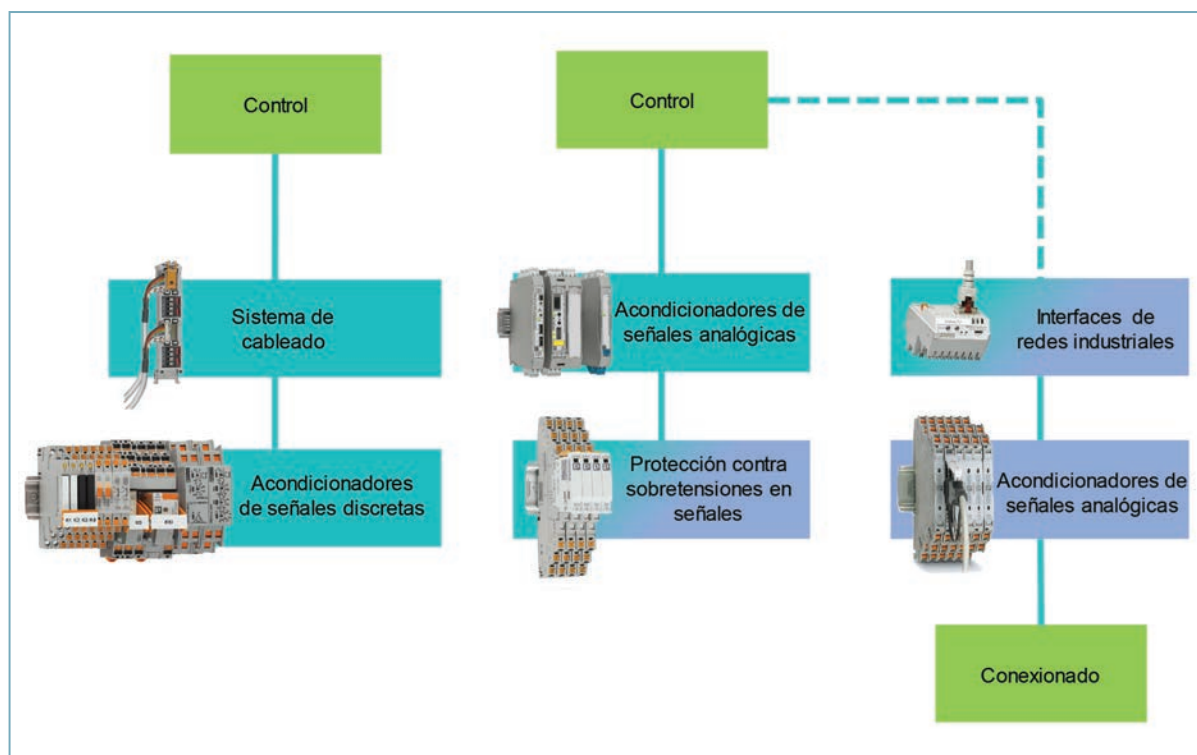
Control

Sistema de cableado

Acondicionadores de señales discretas

Control

Acondicionadores de señales analógicas

Protección contra sobretensiones en señales

Interfaces de redes industriales

Acondicionadores de señales analógicas

Conexionado